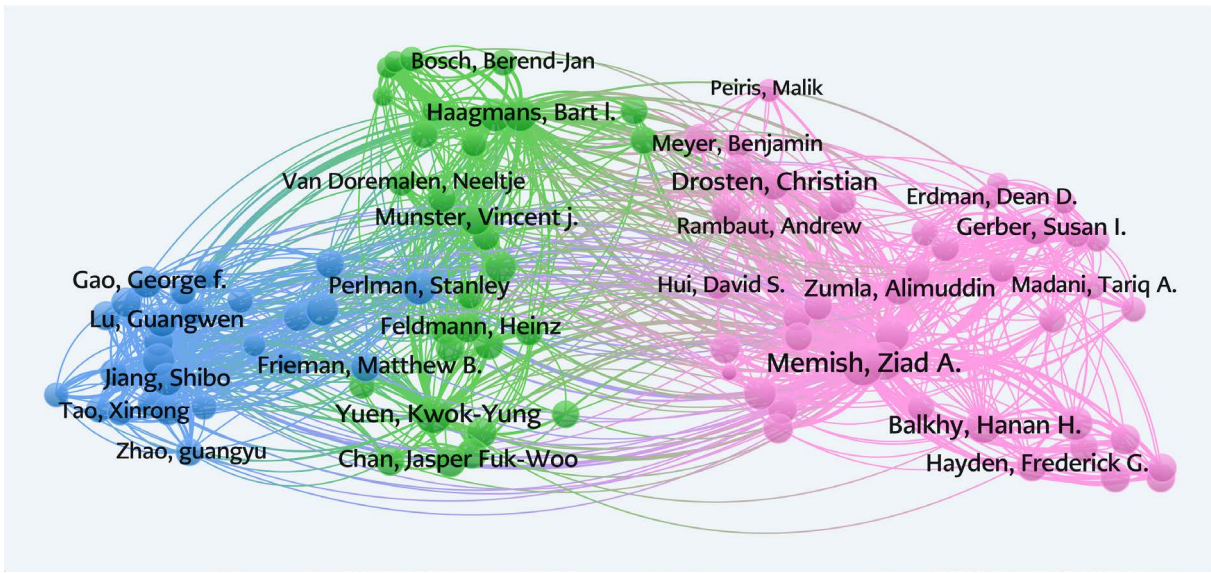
Bosch, Berend-Jan
Peiris, Malik
Haagmans, Bart l.
Meyer, Benjamin
Van Doremalen, Neeltje
Drosten, Christian
Erdman, Dean D.
Munster, Vincent j.
Rambaut, Andrew
Gerber, Susan I.
Gao, George f.
Perlman, Stanley
Hui, David S.
Zumla, Alimuddin
Madani, Tariq A.
Lu, Guangwen
Feldmann, Heinz
Frieman, Matthew B.
Memish, Ziad A.
Jiang, Shibo
Tao, Xinrong
Yuen, Kwok-Yung
Balkhy, Hanan H.
Zhao, guangyu
Chan, Jasper Fuk-Woo
Hayden, Frederick G.